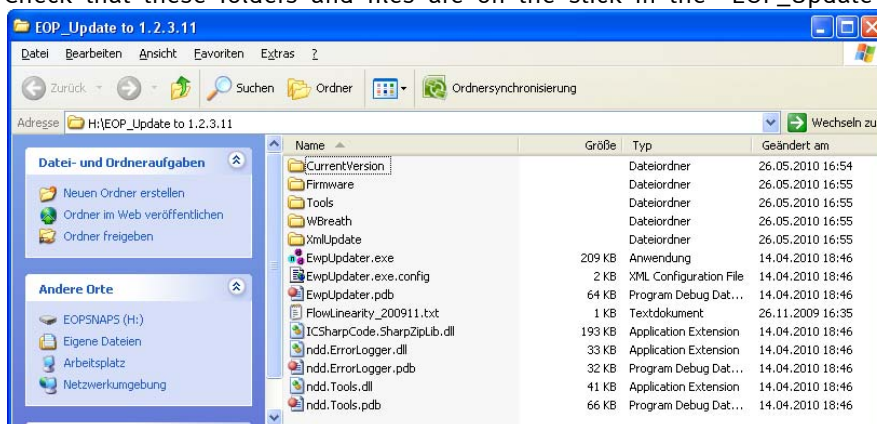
Check that these folders and files are on the stick in the "EOP_Update

EOP_Update to 1.2.3.11

Datei Bearbeiten Ansicht Favoriten Extras ?

Zurück Suchen Ordner Ordnersynchronisierung

Adresse H:\EOP_Update to 1.2.3.11 Wechseln zu

Datei- und Ordneraufgaben

Neuen Ordner erstellen
Ordner im Web veröffentlichen
Ordner freigeben

Andere Orte

EOPSNAPS (H:)
Eigene Dateien
Arbeitsplatz
Netzwerkumgebung

| Name | Größe | Typ | Geändert am |
|---|---|---|---|
| CurrentVersion | | Dateiordner | 26.05.2010 16:54 |
| Firmware | | Dateiordner | 26.05.2010 16:55 |
| Tools | | Dateiordner | 26.05.2010 16:55 |
| WBreath | | Dateiordner | 26.05.2010 16:55 |
| XmlUpdate | | Dateiordner | 26.05.2010 16:55 |
| EwpUpdater.exe | 209 KB | Anwendung | 14.04.2010 18:46 |
| EwpUpdater.exe.config | 2 KB | XML Configuration File | 14.04.2010 18:46 |
| EwpUpdater.pdb | 64 KB | Program Debug Dat... | 14.04.2010 18:46 |
| FlowLinearity_200911.txt | 1 KB | Textdokument | 26.11.2009 16:35 |
| ICSharpCode.SharpZipLib.dll | 193 KB | Application Extension | 14.04.2010 18:46 |
| ndd.ErrorLogger.dll | 33 KB | Application Extension | 14.04.2010 18:46 |
| ndd.ErrorLogger.pdb | 32 KB | Program Debug Dat... | 14.04.2010 18:46 |
| ndd.Tools.dll | 41 KB | Application Extension | 14.04.2010 18:46 |
| ndd.Tools.pdb | 66 KB | Program Debug Dat... | 14.04.2010 18:46 |